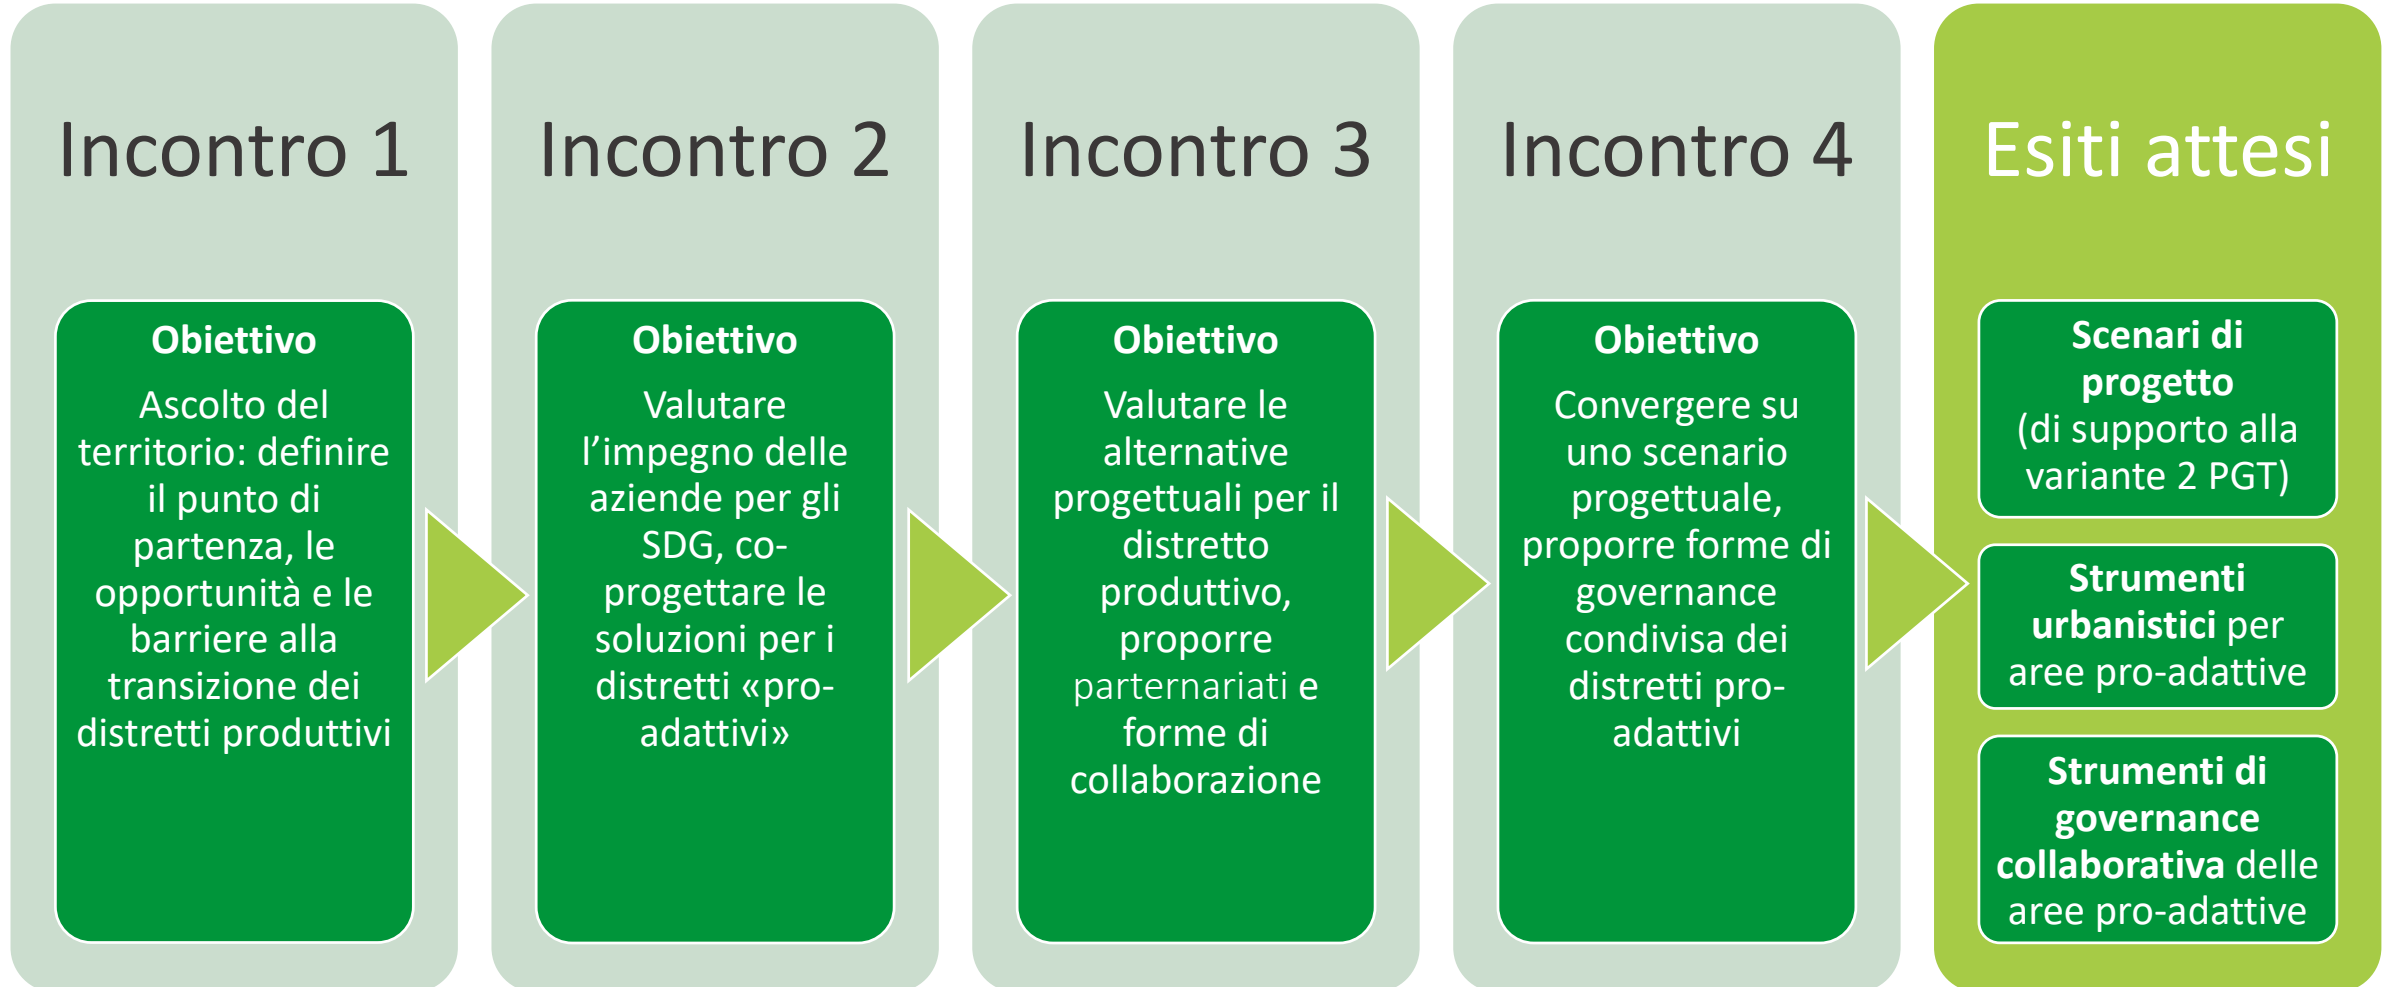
Incontro 1

Obiettivo

Ascolto del territorio: definire il punto di partenza, le opportunità e le barriere alla transizione dei distretti produttivi

Incontro 2

Obiettivo

Valutare l'impegno delle aziende per gli SDG, co-progettare le soluzioni per i distretti «pro-adattivi»

Incontro 3

Obiettivo

Valutare le alternative progettuali per il distretto produttivo, proporre parternariati e forme di collaborazione

Incontro 4

Obiettivo

Convergere su uno scenario progettuale, proporre forme di governance condivisa dei distretti pro-adattivi

Esiti attesi

Scenari di progetto (di supporto alla variante 2 PGT)

Strumenti urbanistici per aree pro-adattive

Strumenti di governance collaborativa delle aree pro-adattive